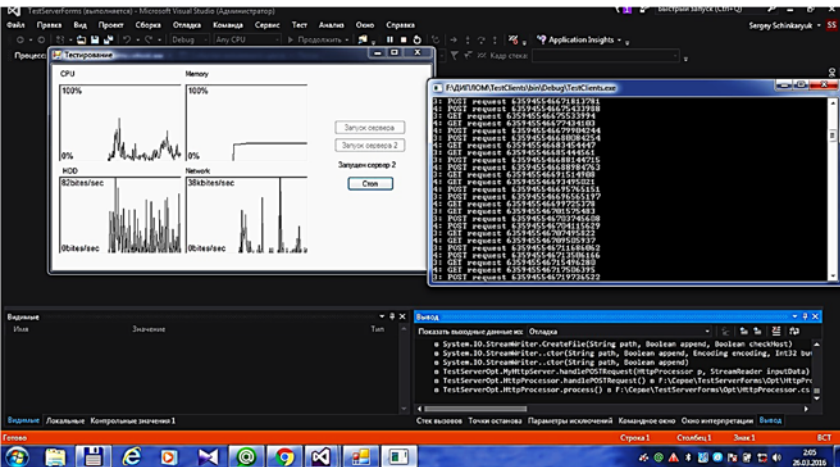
TestServerForms (выполняется) - Microsoft Visual Studio (Администратор)
Быстрый запуск (Ctrl+Q)
Файл Правка Вид Проект Сборка Отладка Команда Сервис Тест Анализ Окно Справка
Sergey Schinkaryuk
Debug Any CPU Продолжить Application Insights
Процесс
Тестирование
Кадр стека:
CPU
100%
0%
Memory
100%
0%
HDD
82bites/sec
0bites/sec
Network
38kbites/sec
0bites/sec
Запуск сервера
Запуск сервера 2
Запущен сервер 2
Стоп
F:\ДИПЛОМ\TestClients\bin\Debug\TestClients.exe
3: POST request 635945546671813781
4: POST request 635945546672437808
3: GET request 635945546675533994
4: GET request 635945546677434103
3: POST request 635945546679904244
4: POST request 635945546680384254
3: GET request 635945546683454447
4: GET request 635945546684664501
3: POST request 635945546688144715
4: POST request 635945546688974763
3: GET request 635945546691514908
4: GET request 635945546692574981
3: POST request 635945546695765151
4: POST request 635945546696565197
3: GET request 635945546699705372
4: GET request 635945546701575483
3: POST request 635945546703745608
4: POST request 635945546704115629
3: GET request 635945546707645837
4: GET request 635945546709505937
3: POST request 635945546711686062
4: POST request 635945546713586166
3: GET request 635945546715496280
4: GET request 635945546717506395
3: POST request 635945546719736522
Видимые
Имя Значение Тип
Вывод
Показать выходные данные из: Отладка
в System.IO.StreamWriter.CreateFile(String path, Boolean append, Boolean checkHost)
в System.IO.StreamWriter..ctor(String path, Boolean append, Encoding encoding, Int32 buf
в System.IO.StreamWriter..ctor(String path, Boolean append)
в TestServerOpt.MyHttpServer.handlePOSTRequest(HttpProcessor p, StreamReader inputData)
в TestServerOpt.HttpProcessor.handlePOSTRequest() в F:\Серве\TestServerForms\Opt\HttpPro
в TestServerOpt.HttpProcessor.process() в F:\Серве\TestServerForms\Opt\HttpProcessor.cs
Видимые Локальные Контрольные значения 1
Стек вызовов Точки останова Параметры исключений Командное окно Окно интерпретации Вывод
Готово
Строка 1 Столбец 1 Знак 1 ВСТ
2:05
26.03.2016